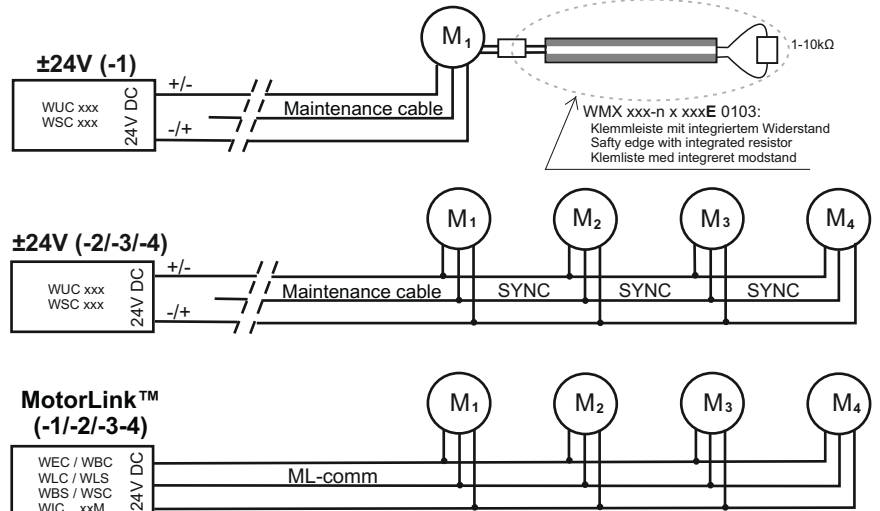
$M_1$

1-10kΩ

±24V (-1)

+/-

WUC xxx
WSC xxx

24V DC

-/+

Maintenance cable

WMX xxx-n x xxx**E** 0103:
Klemmleiste mit integriertem Widerstand
Safty edge with integrated resistor
Klemliste med integreret modstand

$M_1$ $M_2$ $M_3$ $M_4$

±24V (-2/-3/-4)

+/-

WUC xxx
WSC xxx

24V DC

-/+

Maintenance cable

SYNC

SYNC

SYNC

MotorLink™
(-1/-2/-3-4)

$M_1$ $M_2$ $M_3$ $M_4$

WEC / WBC
WLC / WLS
WBS / WSC
WIC...xxM

24V DC

ML-comm